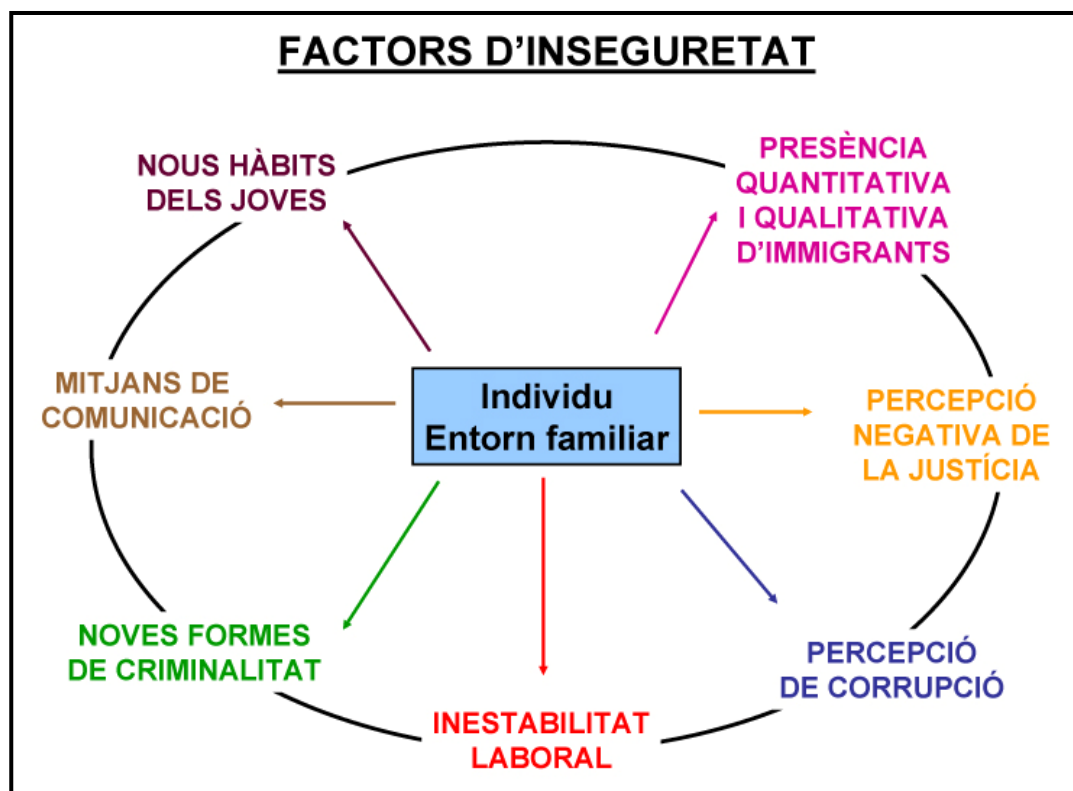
FACTORS D'INSEGURETAT

NOUS HÀBITS DELS JOVES

PRESÈNCIA QUANTITATIVA I QUALITATIVA D'IMMIGRANTS

MITJANS DE COMUNICACIÓ

Individu
Entorn familiar

PERCEPCIÓ NEGATIVA DE LA JUSTÍCIA

NOVES FORMES DE CRIMINALITAT

INESTABILITAT LABORAL

PERCEPCIÓ DE CORRUPCIÓ